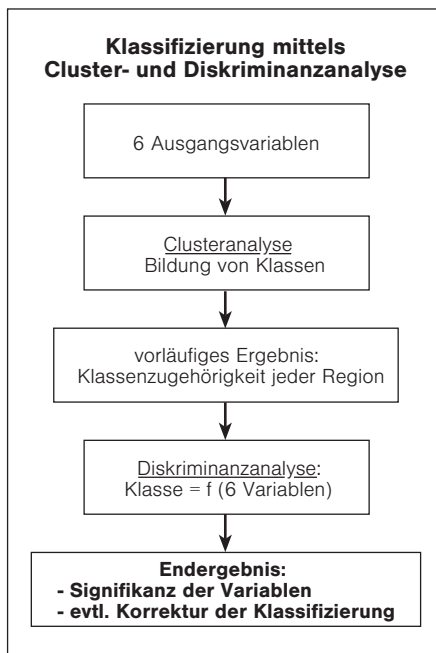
**Klassifizierung mittels Cluster- und Diskriminanzanalyse**

6 Ausgangsvariablen

Clusteranalyse
Bildung von Klassen

vorläufiges Ergebnis:
Klassenzugehörigkeit jeder Region

Diskriminanzanalyse:
Klasse = f (6 Variablen)

**Endergebnis:**
**- Signifikanz der Variablen**
**- evtl. Korrektur der Klassifizierung**